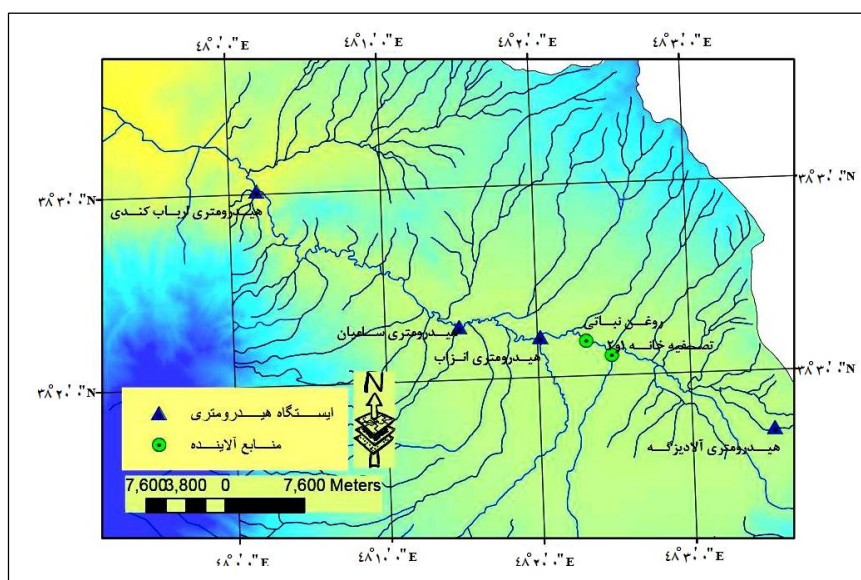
۴۸°۰'۰"E ۴۸°۱۰'۰"E ۴۸°۲۰'۰"E ۴۸°۳۰'۰"E

۳۸°۳۰'۰"N ۳۸°۳۰'۰"N

هیدرومتری ریاب کندی

هیدرومتری سلیمان

هیدرومتری انزاب

روغن نباتی

تصفیه خانه اول ۲

۳۸°۲۰'۰"N ۳۸°۲۰'۰"N

ایستگاه هیدرومتری

منابع آلاینده

N

هیدرومتری آلادیزگه

7,600 3,800 0 7,600 Meters

۴۸°۰'۰"E ۴۸°۱۰'۰"E ۴۸°۲۰'۰"E ۴۸°۳۰'۰"E